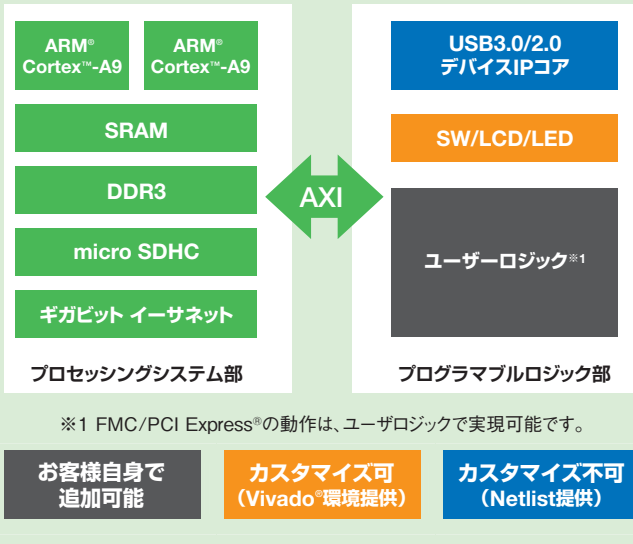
ARM® Cortex™-A9

ARM® Cortex™-A9

SRAM

DDR3

micro SDHC

ギガビット イーサネット

プロセッシングシステム部

AXI

USB3.0/2.0 デバイスIPコア

SW/LCD/LED

ユーザーロジック※1

プログラマブルロジック部

※1 FMC/PCI Express®の動作は、ユーザロジックで実現可能です。

お客様自身で追加可能

カスタマイズ可 (Vivado®環境提供)

カスタマイズ不可 (Netlist提供)